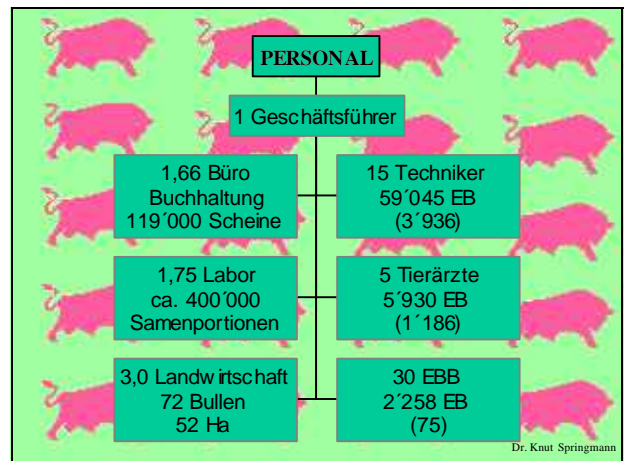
PERSONAL

1 Geschäftsführer

1,66 Büro
Buchhaltung
119´000 Scheine

15 Techniker
59´045 EB
(3´936)

1,75 Labor
ca. 400´000
Samenportionen

5 Tierärzte
5´930 EB
(1´186)

3,0 Landwirtschaft
72 Bullen
52 Ha

30 EBB
2´258 EB
(75)

Dr. Knut Springmann